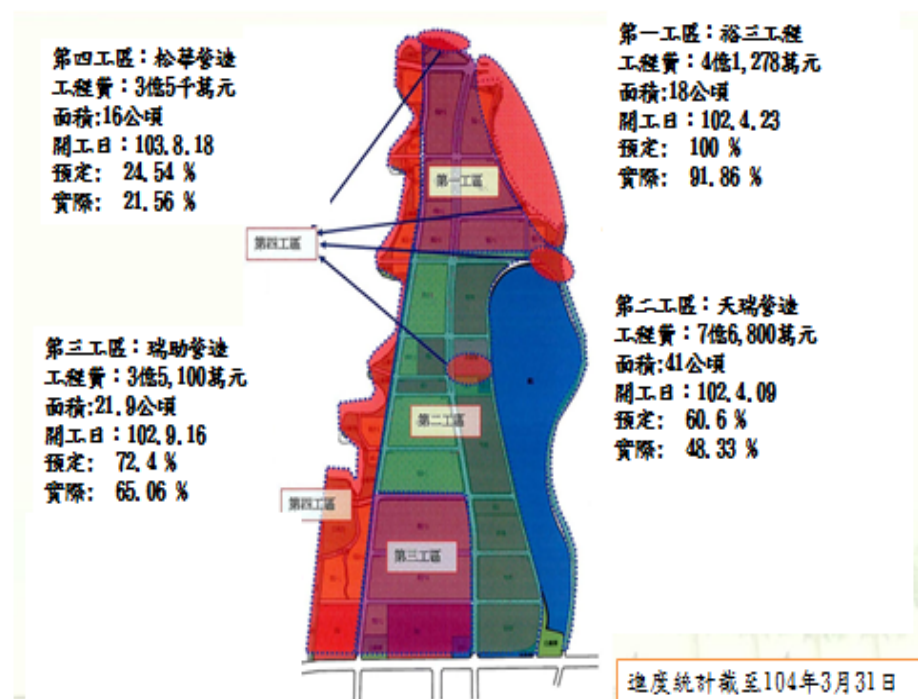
第四工區：松華營造
工程費：3億5千萬元
面積:16公頃
開工日：103.8.18
預定： 24.54 %
實際： 21.56 %

第一工區：裕三工程
工程費：4億1,278萬元
面積:18公頃
開工日：102.4.23
預定： 100 %
實際： 91.86 %

第四工區

第一工區

第二工區：天瑞營造
工程費：7億6,800萬元
面積:41公頃
開工日：102.4.09
預定： 60.6 %
實際： 48.33 %

第三工區：瑞助營造
工程費：3億5,100萬元
面積:21.9公頃
開工日：102.9.16
預定： 72.4 %
實際： 65.06 %

第二工區

第四工區

第三工區

進度統計截至104年3月31日